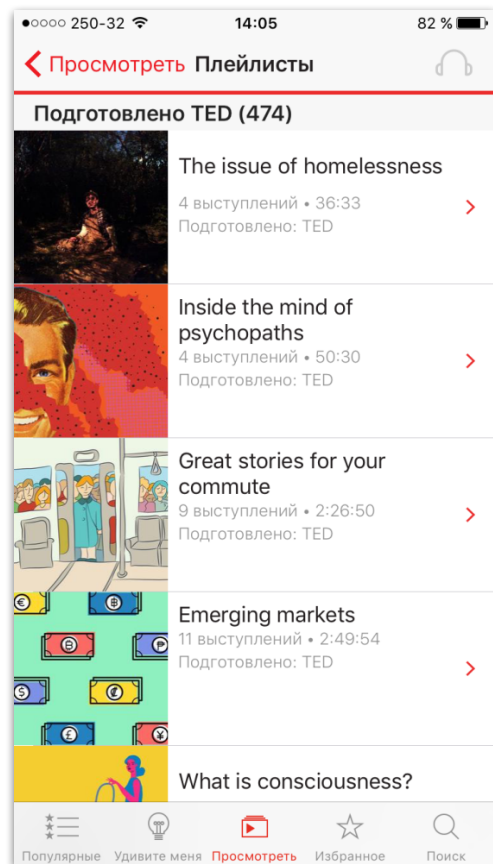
●○○○○ 250-32 14:05 82 %

Просмотреть Плейлисты

Подготовлено TED (474)

The issue of homelessness
4 выступлений • 36:33
Подготовлено: TED

Inside the mind of psychopaths
4 выступлений • 50:30
Подготовлено: TED

Great stories for your commute
9 выступлений • 2:26:50
Подготовлено: TED

Emerging markets
11 выступлений • 2:49:54
Подготовлено: TED

What is consciousness?

Популярные Удивите меня Просмотреть Избранное Поиск